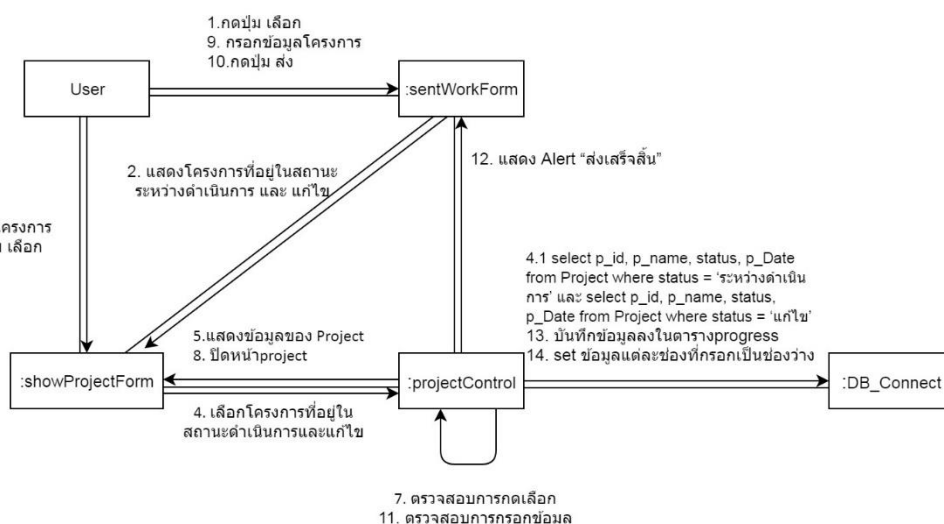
1.กดปุ่ม เลือก
9. กรอกข้อมูลโครงการ
10.กดปุ่ม ส่ง

User

:sentWorkForm

2. แสดงโครงการที่อยู่ในสถานะระหว่างดำเนินการ และ แก้ไข

12. แสดง Alert "ส่งเสร็จสิ้น"

ครงการ
เลือก

4.1 select p_id, p_name, status, p_Date from Project where status = 'ระหว่างดำเนินการ' และ select p_id, p_name, status, p_Date from Project where status = 'แก้ไข'
13. บันทึกข้อมูลลงในตารางprogress
14. set ข้อมูลแต่ละช่องที่กรอกเป็นช่องว่าง

5.แสดงข้อมูลของ Project
8. ปิดหน้าproject

:showProjectForm

:projectControl

:DB_Connect

4. เลือกโครงการที่อยู่ในสถานะดำเนินการและแก้ไข

7. ตรวจสอบการกดเลือก
11. ตรวจสอบการกรอกข้อมูล